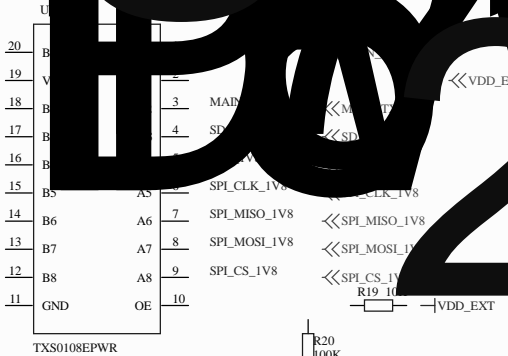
U

20 B

19 V

18 B

17 B

16 B

15 B5

14 B6

13 B7

12 B8

11 GND

2

3 MAIN

4 SD

A5 SPI_CLK_1V8

A6 7 SPI_MISO_1V8

A7 8 SPI_MOSI_1V8

A8 9 SPI_CS_1V8

OE 10

TXS0108EPWR

VDD_E

M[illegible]

SD

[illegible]CLK_1V8

SPI_MISO_1V8

SPI_MOSI_1V

SPI_CS_1V

R19 10

VDD_EXT

R20
100K